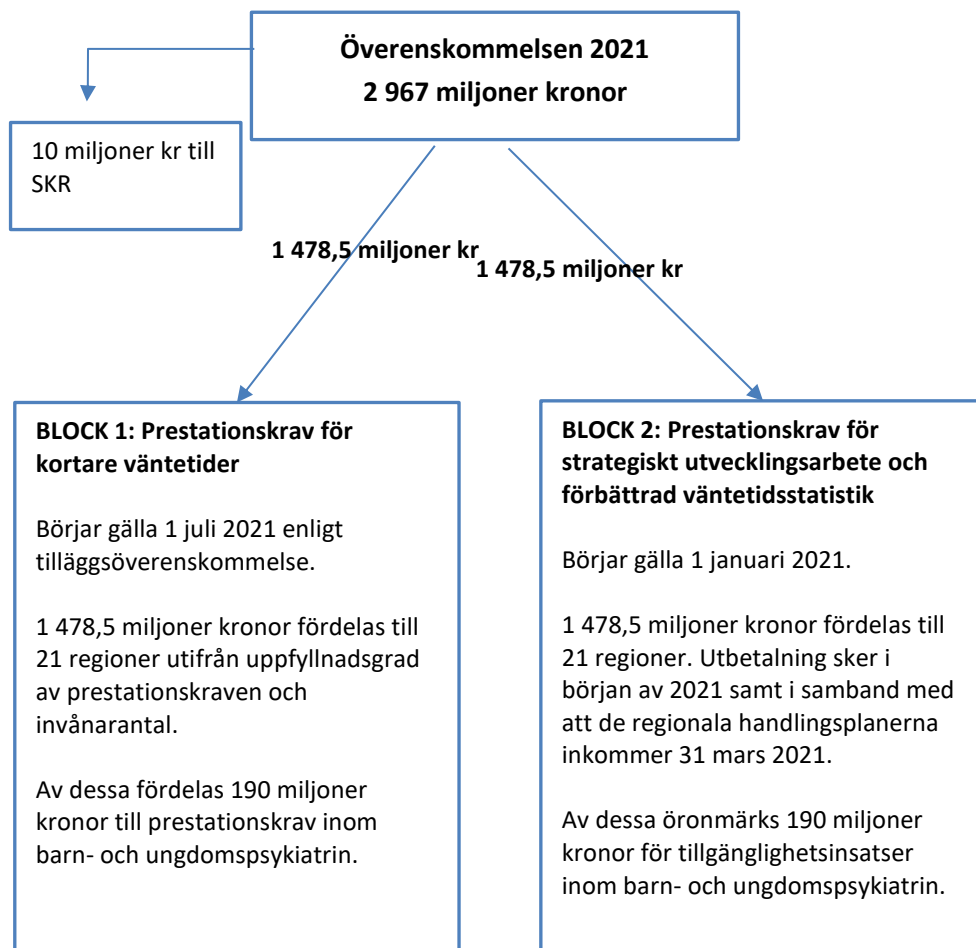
**Överenskommelsen 2021**
**2 967 miljoner kronor**

10 miljoner kr till SKR

**1 478,5 miljoner kr**

**1 478,5 miljoner kr**

**BLOCK 1: Prestationskrav för kortare väntetider**

Börjar gälla 1 juli 2021 enligt tilläggsöverenskommelse.

1 478,5 miljoner kronor fördelas till 21 regioner utifrån uppfyllnadsgrad av prestationskraven och invånarantal.

Av dessa fördelas 190 miljoner kronor till prestationskrav inom barn- och ungdomspsykiatrin.

**BLOCK 2: Prestationskrav för strategiskt utvecklingsarbete och förbättrad väntetidsstatistik**

Börjar gälla 1 januari 2021.

1 478,5 miljoner kronor fördelas till 21 regioner. Utbetalning sker i början av 2021 samt i samband med att de regionala handlingsplanerna inkommer 31 mars 2021.

Av dessa öronmärks 190 miljoner kronor för tillgänglighetsinsatser inom barn- och ungdomspsykiatrin.